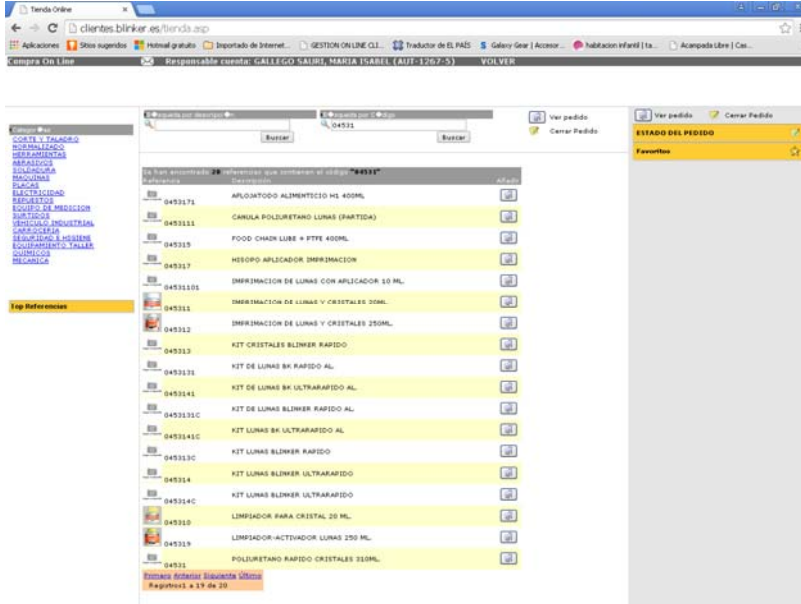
Tienda Online

clientes.blinker.es/tienda.asp

Aplicaciones | Sitios sugeridos | Hotmail gratuito | Importado de Internet... | GESTION ON LINE CLI... | Traductor de EL PAÍS | Galaxy Gear | Accesor... | habitacion infantil | ta... | Acampada Libre | Cas...

Compra On Line

Responsable cuenta: GALLEGO SAURI, MARIA ISABEL (AUT-1267-5)

VOLVER

B�squeda por descripci�n

Buscar

B�squeda por C�digo

04531

Buscar

Ver pedido

Cerrar Pedido

Ver pedido

Cerrar Pedido

ESTADO DEL PEDIDO

Favoritos

Categor�as

CORTE Y TALADRO
NORMALIZADO
HERRAMIENTAS
ABRASIVOS
SOLDADURA
MAQUINAS
PLACAS
ELECTRICIDAD
REPUESTOS
EQUIPO DE MEDICION
SURTIDOS
VEHICULO INDUSTRIAL
CARROCERIA
SEGURIDAD E HIGIENE
EQUIPAMIENTO TALLER
QUIMICOS
MECANICA

Top Referencies

Se han encontrado 20 referencias que contienen el código "04531"

| Referencia | Descripción | Añadir |
|---|---|---|
| 0453171 | AFLOJATODO ALIMENTICIO H1 400ML | |
| 0453111 | CANULA POLIURETANO LUNAS (PARTIDA) | |
| 045315 | FOOD CHAIN LUBE + PTFE 400ML | |
| 045317 | HISOPO APLICADOR IMPRIMACION | |
| 04531101 | IMPRIMACION DE LUNAS CON APLICADOR 10 ML. | |
| 045311 | IMPRIMACION DE LUNAS Y CRISTALES 20ML. | |
| 045312 | IMPRIMACION DE LUNAS Y CRISTALES 250ML. | |
| 045313 | KIT CRISTALES BLINKER RAPIDO | |
| 0453131 | KIT DE LUNAS BK RAPIDO AL. | |
| 0453141 | KIT DE LUNAS BK ULTRARAPIDO AL. | |
| 0453131C | KIT DE LUNAS BLINKER RAPIDO AL. | |
| 0453141C | KIT LUNAS BK ULTRARAPIDO AL | |
| 045313C | KIT LUNAS BLINKER RAPIDO | |
| 045314 | KIT LUNAS BLINKER ULTRARAPIDO | |
| 045314C | KIT LUNAS BLINKER ULTRARAPIDO | |
| 045310 | LIMPIADOR PARA CRISTAL 20 ML. | |
| 045319 | LIMPIADOR-ACTIVADOR LUNAS 250 ML. | |
| 04531 | POLIURETANO RAPIDO CRISTALES 310ML. | |

Primero Anterior Siguiente Último

Registros1 a 19 de 20